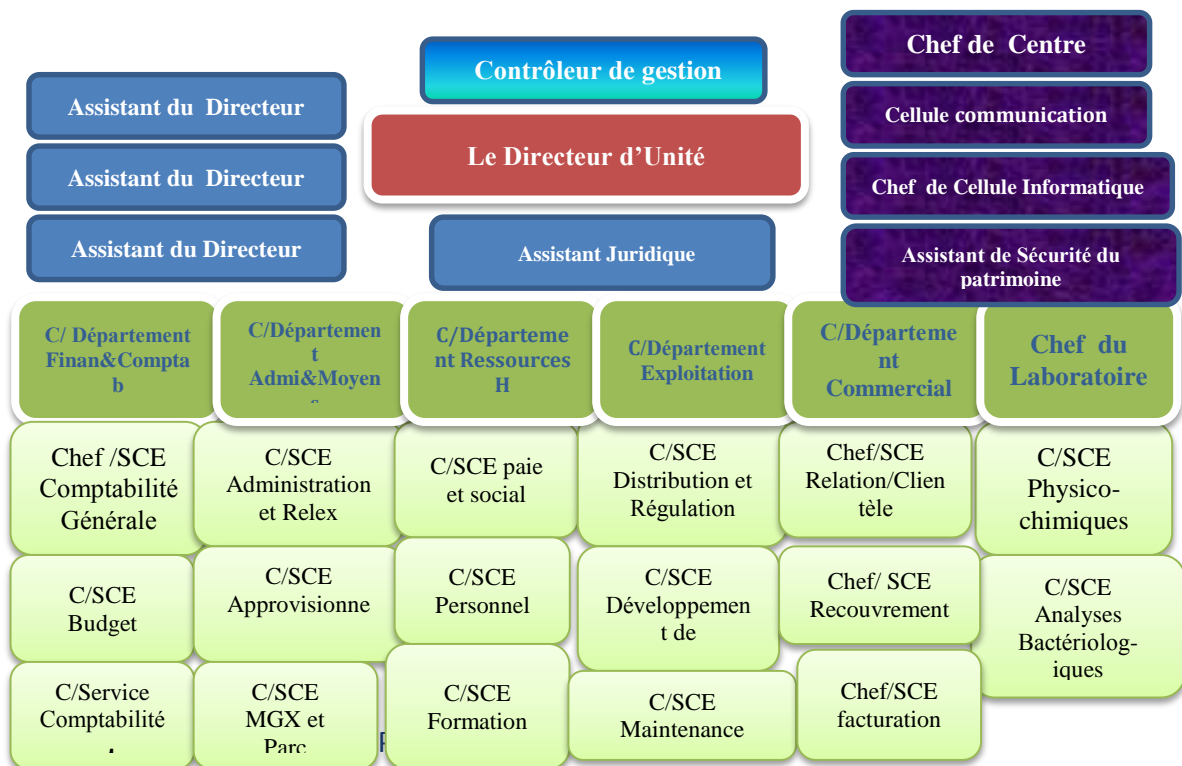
Chef de Centre

Contrôleur de gestion

Assistant du Directeur

Cellule communication

Assistant du Directeur

Le Directeur d'Unité

Chef de Cellule Informatique

Assistant du Directeur

Assistant Juridique

Assistant de Sécurité du patrimoine

C/ Département Finan&Comptab

C/Département Admi&Moyen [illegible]

C/Département Ressources H

C/Département Exploitation

C/Département Commercial

Chef du Laboratoire

Chef /SCE Comptabilité Générale

C/SCE Administration et Relex

C/SCE paie et social

C/SCE Distribution et Régulation

Chef/SCE Relation/Clientèle

C/SCE Physico-chimiques

C/SCE Budget

C/SCE Approvisionne

C/SCE Personnel

C/SCE Développement de

Chef/ SCE Recouvrement

C/SCE Analyses Bactériolog-iques

C/Service Comptabilité

C/SCE MGX et Parc

C/SCE Formation

C/SCE Maintenance

Chef/SCE facturation